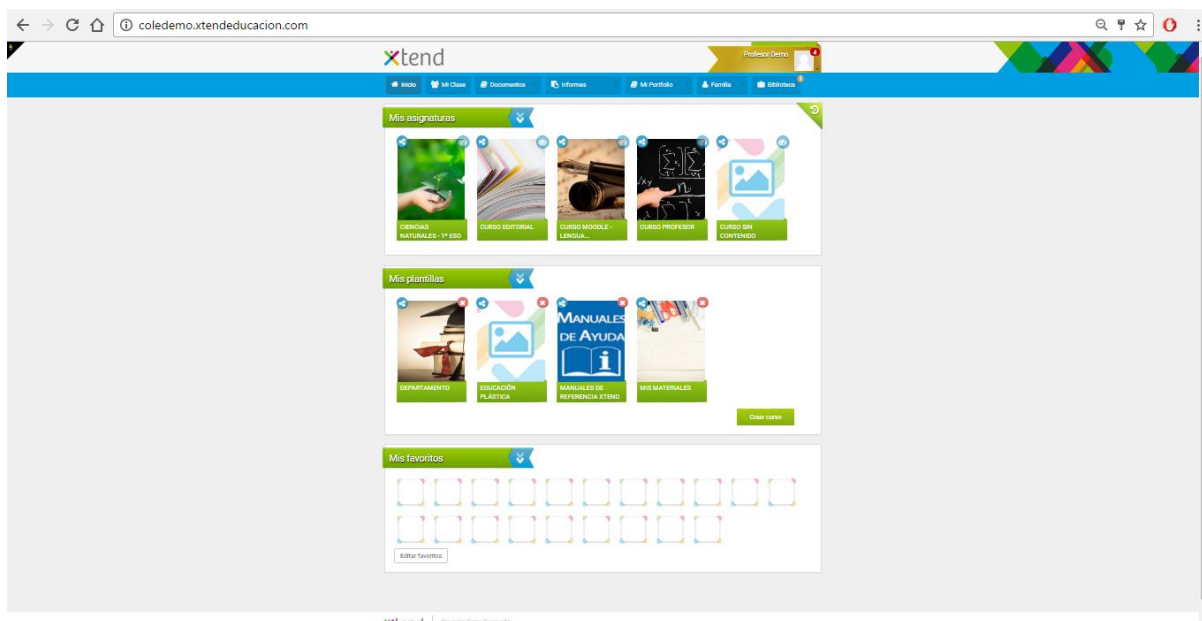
coledemo.xtendeducacion.com

xtend

Profesor Demo 4

Inicio Mi Clase Documentos Informes Mi Portfolio Familia Biblioteca

Mis asignaturas

CIENCIAS NATURALES - 1º ESO

CURSO EDITORIAL

CURSO MOODLE - LENGUA...

CURSO PROFESOR

CURSO SIN CONTENIDO

Mis plantillas

DEPARTAMENTO

EDUCACIÓN PLÁSTICA

MANUALES DE AYUDA

MANUALES DE REFERENCIA XTEND

MIS MATERIALES

Crear curso

Mis favoritos

Editar favoritos

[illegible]